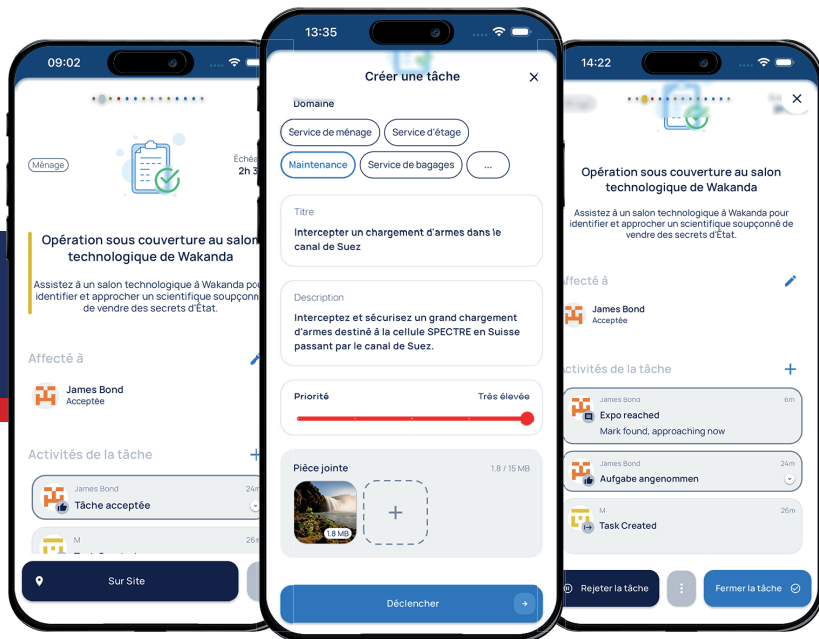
09:02

Ménage

Échéa
2h 3

Opération sous couverture au salon technologique de Wakanda

Assistez à un salon technologique à Wakanda pour identifier et approcher un scientifique soupçonné de vendre des secrets d'État.

Affecté à

James Bond
Acceptée

Activités de la tâche

James Bond
24m
Tâche acceptée

M
26m

Sur Site

13:35

Créer une tâche

Domaine

Service de ménage
Service d'étage
Maintenance
Service de bagages
...

Titre
Intercepter un chargement d'armes dans le canal de Suez

Description
Interceptez et sécurisez un grand chargement d'armes destiné à la cellule SPECTRE en Suisse passant par le canal de Suez.

Priorité
Très élevée

Pièce jointe
1.8 / 15 MB
1.8 MB

Déclencher

14:22

Opération sous couverture au salon technologique de Wakanda

Assistez à un salon technologique à Wakanda pour identifier et approcher un scientifique soupçonné de vendre des secrets d'État.

Affecté à

James Bond
Acceptée

Activités de la tâche

James Bond
6m
Expo reached
Mark found, approaching now

James Bond
24m
Aufgabe angenommen

M
26m
Task Created

Rejeter la tâche
Fermer la tâche